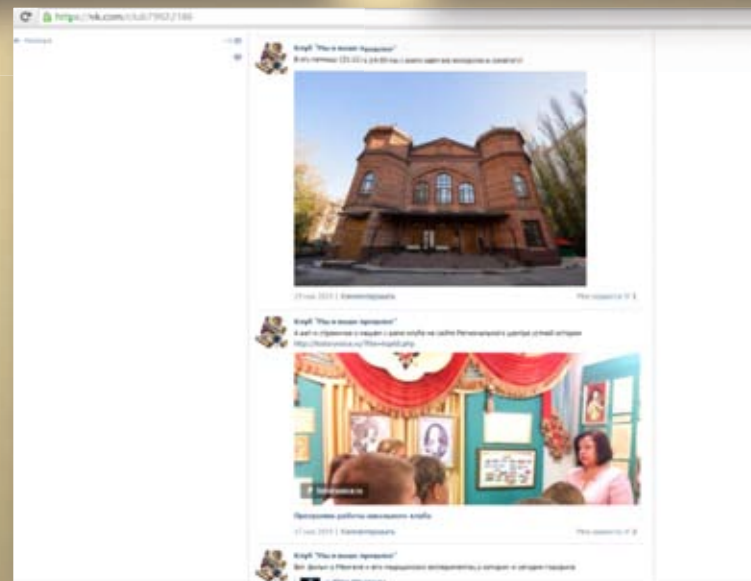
https://vk.com/club79922186

Клуб "Мы в вашем прошлом"

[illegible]

23 мая 2015 | Комментировать

Клуб "Мы в вашем прошлом"

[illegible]

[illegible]

Программа работы школьного клуба

17 мая 2015 | Комментировать

Клуб "Мы в вашем прошлом"

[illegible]